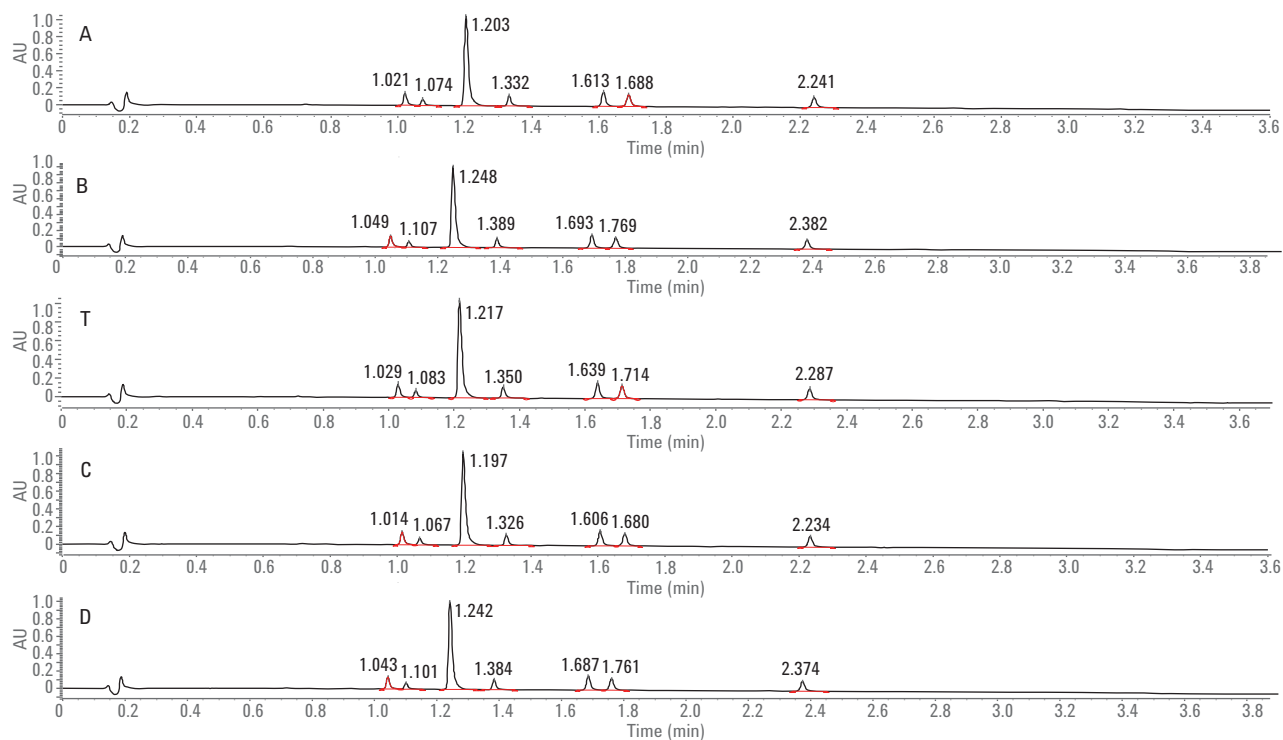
A

AU

1.0
0.8
0.6
0.4
0.2
0

1.203
1.021 1.074 1.332 1.613 1.688 2.241

0 0.2 0.4 0.6 0.8 1.0 1.2 1.4 1.6 1.8 2.0 2.2 2.4 2.6 2.8 3.0 3.2 3.4 3.6

Time (min)

B

AU

1.0
0.8
0.6
0.4
0.2
0

1.248
1.049 1.107 1.389 1.693 1.769 2.382

0 0.2 0.4 0.6 0.8 1.0 1.2 1.4 1.6 1.8 2.0 2.2 2.4 2.6 2.8 3.0 3.2 3.4 3.6 3.8

Time (min)

T

AU

1.0
0.8
0.6
0.4
0.2
0

1.217
1.029 1.083 1.350 1.639 1.714 2.287

0 0.2 0.4 0.6 0.8 1.0 1.2 1.4 1.6 1.8 2.0 2.2 2.4 2.6 2.8 3.0 3.2 3.4 3.6

Time (min)

C

AU

1.0
0.8
0.6
0.4
0.2
0

1.197
1.014 1.067 1.326 1.606 1.680 2.234

0 0.2 0.4 0.6 0.8 1.0 1.2 1.4 1.6 1.8 2.0 2.2 2.4 2.6 2.8 3.0 3.2 3.4 3.6

Time (min)

D

AU

1.0
0.8
0.6
0.4
0.2
0

1.242
1.043 1.101 1.384 1.687 1.761 2.374

0 0.2 0.4 0.6 0.8 1.0 1.2 1.4 1.6 1.8 2.0 2.2 2.4 2.6 2.8 3.0 3.2 3.4 3.6 3.8

Time (min)